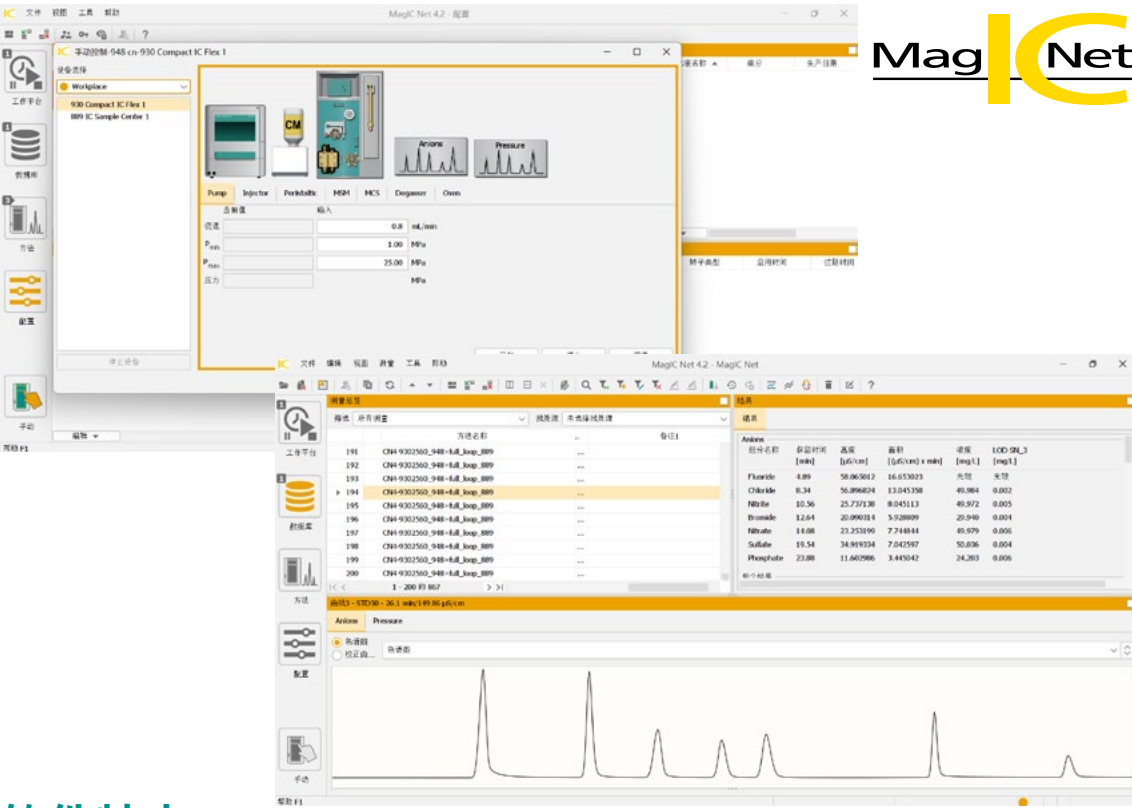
MagIC Net

文件 视图 工具 帮助

MagIC Net 4.2 - 配置

工作平台

数据库

方法

配置

手动

手动控制-948 cn-930 Compact IC Flex 1

设备选择

Workplace

930 Compact IC Flex 1

889 IC Sample Center 1

CM

Anions

Pressure

Pump | Injector | Peristaltic | MSM | MCS | Degasser | Oven

当前值 | 输入

| | 当前值 | 输入 | |
|---|---|---|---|
| 流速 | | 0.8 | mL/min |
| $P_{min}$ | | 1.00 | MPa |
| $P_{max}$ | | 25.00 | MPa |
| 压力 | | | MPa |

停止设备

帮助 F1

样品名称 | 搬分 | 生产日期

样子类型 | 启用时间 | 过期时间

文件 编辑 视图 测量 工具 帮助

MagIC Net 4.2 - MagIC Net

测量结果

筛选 所有测量 | 快速筛 未选择筛选器

| | 方法名称 | ... | 备注1 |
|---|---|---|---|
| 191 | CN4-9302560_948+full_loop_889 | ... | |
| 192 | CN4-9302560_948+full_loop_889 | ... | |
| 193 | CN4-9302560_948+full_loop_889 | ... | |
| 194 | CN4-9302560_948+full_loop_889 | ... | |
| 195 | CN4-9302560_948+full_loop_889 | ... | |
| 196 | CN4-9302560_948+full_loop_889 | ... | |
| 197 | CN4-9302560_948+full_loop_889 | ... | |
| 198 | CN4-9302560_948+full_loop_889 | ... | |
| 199 | CN4-9302560_948+full_loop_889 | ... | |
| 200 | CN4-9302560_948+full_loop_889 | ... | |

1 - 200 共 867

结果

谱表

Anions

| 组分名称 | 保留时间 [min] | 高度 [µS/cm] | 面积 [(µS/cm) x min] | 浓度 [mg/L] | LOD SN_3 [mg/L] |
|---|---|---|---|---|---|
| Fluoride | 4.89 | 58.065012 | 16.653023 | 无效 | 无效 |
| Chloride | 8.34 | 56.896824 | 13.045358 | 49.984 | 0.002 |
| Nitrite | 10.56 | 25.737138 | 8.045113 | 49.972 | 0.005 |
| Bromide | 12.64 | 20.090314 | 5.928809 | 29.940 | 0.004 |
| Nitrate | 14.08 | 23.253190 | 7.744844 | 49.979 | 0.006 |
| Sulfate | 19.54 | 34.919334 | 7.042597 | 50.036 | 0.004 |
| Phosphate | 23.88 | 11.669986 | 3.445042 | 24.203 | 0.006 |

曲线3 - STD50 - 26.1 min/149.86 µS/cm

Anions | Pressure

色谱图

校正曲...

色谱图

帮助 F1